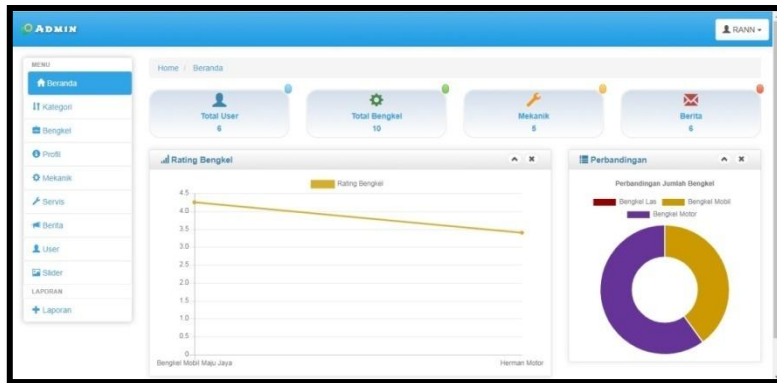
ADMIN

RANN

MENU
Beranda
Kategori
Bengkel
Profil
Mekanik
Servis
Berita
User
Slider
LAPORAN
Laporan

Home / Beranda

Total User
6

Total Bengkel
10

Mekanik
6

Berita
6

Rating Bengkel

Rating Bengkel

| 4.5 |
|---|
| 4.0 |
| 3.5 |
| 3.0 |
| 2.5 |
| 2.0 |
| 1.5 |
| 1.0 |
| 0.5 |
| 0 |

Bengkel Mobil Maju Jaya
Herman Motor

Perbandingan

Perbandingan Jumlah Bengkel

Bengkel Las
Bengkel Mobil
Bengkel Motor